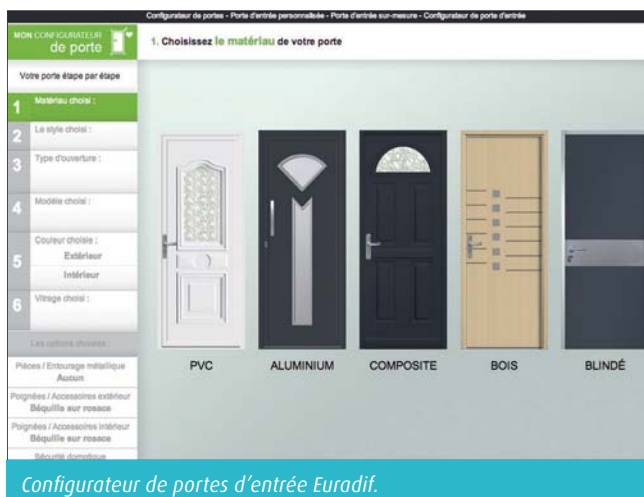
Configurateur de portes - Porte d'entrée personnalisée - Porte d'entrée sur-mesure - Configurateur de porte d'entrée

MON CONFIGURATEUR de porte

1. Choisissez le matériau de votre porte

Votre porte étape par étape

1 Matériau choisi :

2 Le style choisi :

3 Type d'ouverture :

4 Modèle choisi :

5 Couleur choisie : Extérieur Intérieur

6 Vitrage choisi :

Les options choisies :

Pièces / Entourage métallique Aucun

Poignées / Accessoires extérieur Béquille sur rosace

Poignées / Accessoires intérieur Béquille sur rosace

Sécurité domotique

PVC

ALUMINIUM

COMPOSITE

BOIS

BLINDÉ

Configurateur de portes d'entrée Euradif.